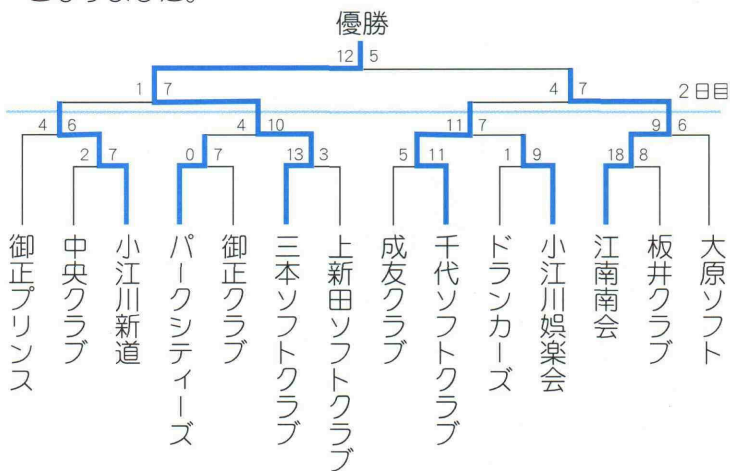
となりました。

優勝

12 5

1 7

4 7

2日目

4 6

4 10

11 7

9 6

2 7

0 7

13 3

5 11

1 9

18 8

御正プリンス
中央クラブ
小江川新道
パークシティーズ
御正クラブ
三本ソフトクラブ
上新田ソフトクラブ
成友クラブ
千代ソフトクラブ
ドランカーズ
小江川娯楽会
江南南会
板井クラブ
大原ソフト